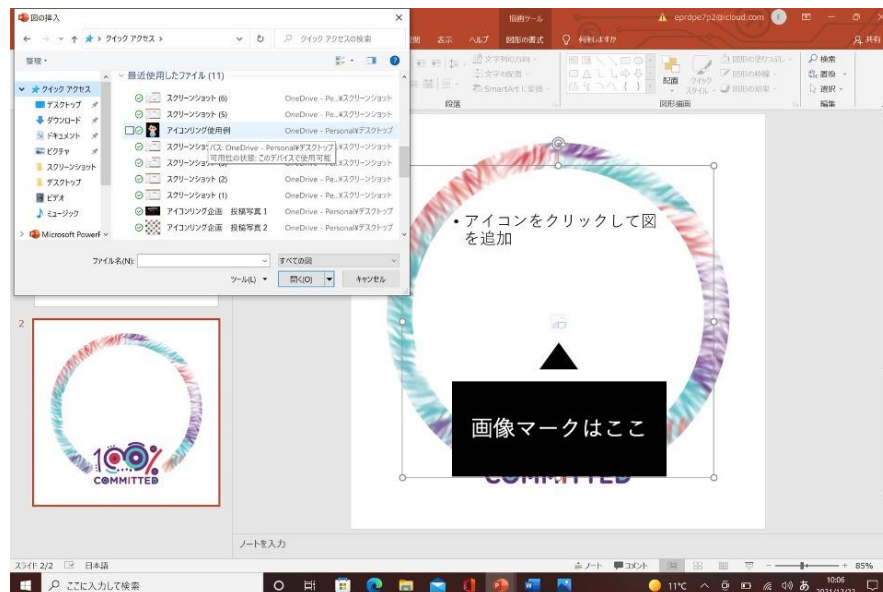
図の挿入

← → ↑ ★ › クイック アクセス ›　ↄ　クイック アクセスの検索

整理 ▾

★ クイック アクセス
デスクトップ
ダウンロード
ドキュメント
ピクチャ
スクリーンショット
デスクトップ
ビデオ
ミュージック
Microsoft PowerP

最近使用したファイル (11)
スクリーンショット (6)　OneDrive - Pe...¥スクリーンショット
スクリーンショット (5)　OneDrive - Pe...¥スクリーンショット
アイコンリング使用例　OneDrive - Personal¥デスクトップ
スクリーンショット　OneDrive - Pe...¥スクリーンショット
パス: OneDrive - Personal¥デスクトップ
可用性の状態: このデバイスで使用可能
スクリーンショット (2)　OneDrive - Pe...¥スクリーンショット
スクリーンショット (1)　OneDrive - Pe...¥スクリーンショット
アイコンリング企画　投稿写真 1　OneDrive - Personal¥デスクトップ
アイコンリング企画　投稿写真 2　OneDrive - Personal¥デスクトップ

ファイル名(N):　すべての図
ツール(L) ▾　開く(O)　キャンセル

描画ツール　eprdpe7p2@icloud.com
表示　ヘルプ　図形の書式　何をしますか　共有
文字列の方向　文字の配置　SmartArt に変換　段落
配置　クイック スタイル　図形の塗りつぶし　図形の枠線　図形の効果　図形描画
検索　置換　選択　編集

2

100%
COMMITTED

• アイコンをクリックして図を追加

画像マークはここ

COMMITTED

ノートを入力

スライド 2/2　日本語　ノート　コメント　85%

ここに入力して検索　11°C　あ　10:06　2021/12/22